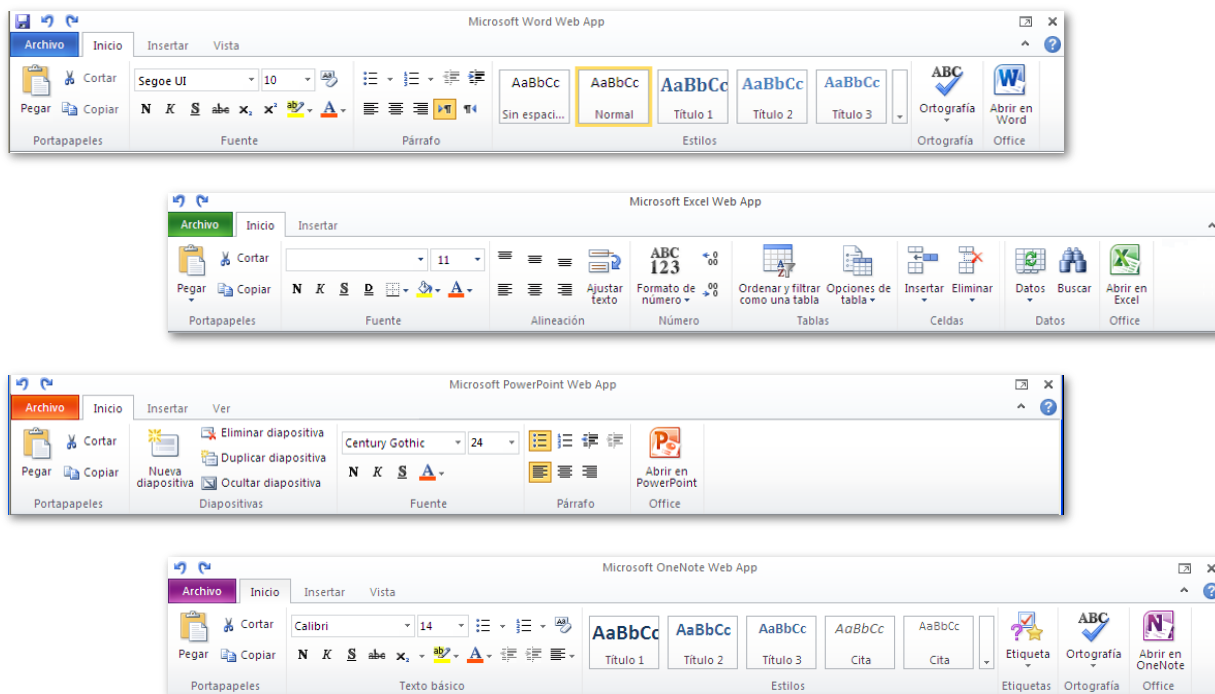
Microsoft Word Web App

Archivo Inicio Insertar Vista

Pegar Cortar Copiar
Portapapeles

Segoe UI 10
N K S abe $x_2$ $x^2$ A
Fuente

Párrafo

AaBbCc Sin espaci... AaBbCc Normal AaBbCc Título 1 AaBbCc Título 2 AaBbCc Título 3
Estilos

ABC Ortografía
Ortografía

Abrir en Word
Office

Microsoft Excel Web App

Archivo Inicio Insertar

Pegar Cortar Copiar
Portapapeles

11
N K S D A
Fuente

Ajustar texto
Alineación

ABC 123 Formato de número
Número

Ordenar y filtrar como una tabla Opciones de tabla
Tablas

Insertar Eliminar
Celdas

Datos Buscar
Datos

Abrir en Excel
Office

Microsoft PowerPoint Web App

Archivo Inicio Insertar Ver

Pegar Cortar Copiar
Portapapeles

Nueva diapositiva Eliminar diapositiva Duplicar diapositiva Ocultar diapositiva
Diapositivas

Century Gothic 24
N K S A
Fuente

Párrafo

Abrir en PowerPoint
Office

Microsoft OneNote Web App

Archivo Inicio Insertar Vista

Pegar Cortar Copiar
Portapapeles

Calibri 14
N K S abe $x_2$ A
Texto básico

AaBbCc Título 1 AaBbCc Título 2 AaBbCc Título 3 AaBbCc Cita AaBbCc Cita
Estilos

Etiqueta
Etiquetas

ABC Ortografía
Ortografía

Abrir en OneNote
Office